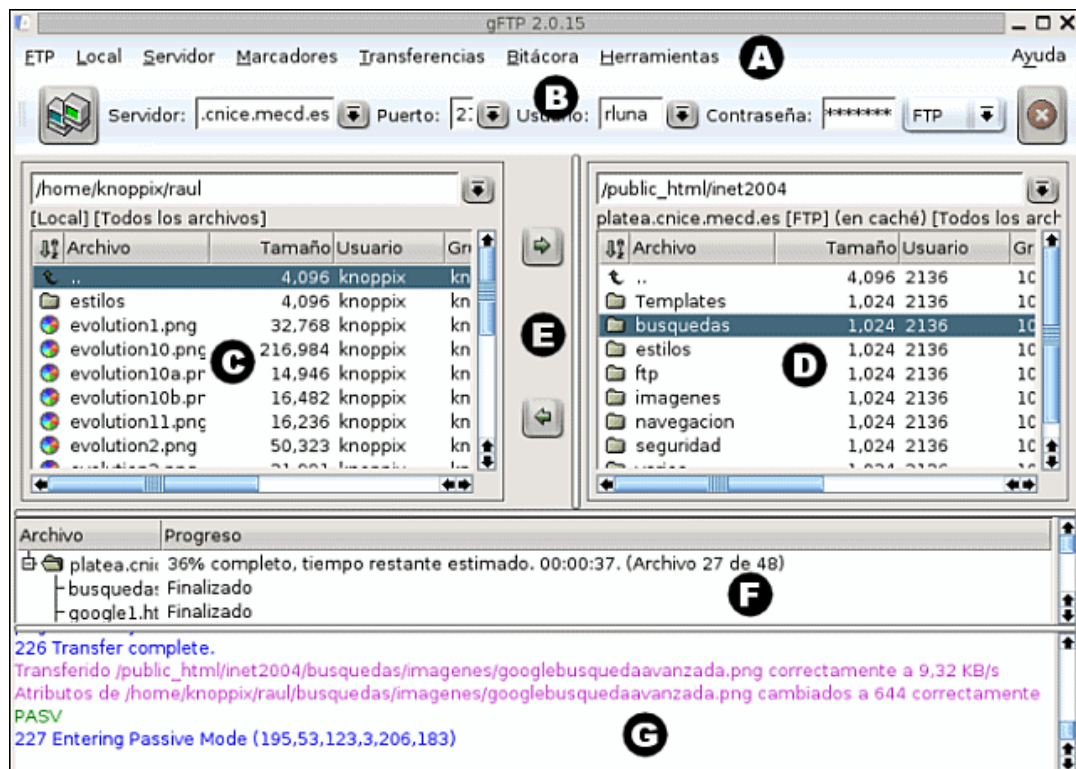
gFTP 2.0.15

FTP Local Servidor Marcadores Transferencias Bitácora Herramientas Ayuda

A

B

Servidor: .cnice.mecd.es Puerto: 2: Usuario: rluna Contraseña: ******** FTP

/home/knoppix/raul

[Local] [Todos los archivos]

| Archivo | Tamaño | Usuario | Gr |
|---|---|---|---|
| .. | 4,096 | knoppix | kn |
| estilos | 4,096 | knoppix | kn |
| evolution1.png | 32,768 | knoppix | kn |
| evolution10.png | 216,984 | knoppix | kn |
| evolution10a.pr | 14,946 | knoppix | kn |
| evolution10b.pr | 16,482 | knoppix | kn |
| evolution11.png | 16,236 | knoppix | kn |
| evolution2.png | 50,323 | knoppix | kn |

C

E

/public_html/inet2004

platea.cnice.mecd.es [FTP] (en caché) [Todos los arch

| Archivo | Tamaño | Usuario | Gr |
|---|---|---|---|
| .. | 4,096 | 2136 | 1C |
| Templates | 1,024 | 2136 | 1C |
| busquedas | 1,024 | 2136 | 1C |
| estilos | 1,024 | 2136 | 1C |
| ftp | 1,024 | 2136 | 1C |
| imagenes | 1,024 | 2136 | 1C |
| navegacion | 1,024 | 2136 | 1C |
| seguridad | 1,024 | 2136 | 1C |

D

| Archivo | Progreso |
|---|---|
| platea.cnic | 36% completo, tiempo restante estimado. 00:00:37. (Archivo 27 de 48) |
| busqueda: | Finalizado |
| google1.ht | Finalizado |

F

226 Transfer complete.
Transferido /public_html/inet2004/busquedas/imagenes/googlebusquedaavanzada.png correctamente a 9,32 KB/s
Atributos de /home/knoppix/raul/busquedas/imagenes/googlebusquedaavanzada.png cambiados a 644 correctamente
PASV
227 Entering Passive Mode (195,53,123,3,206,183)

G